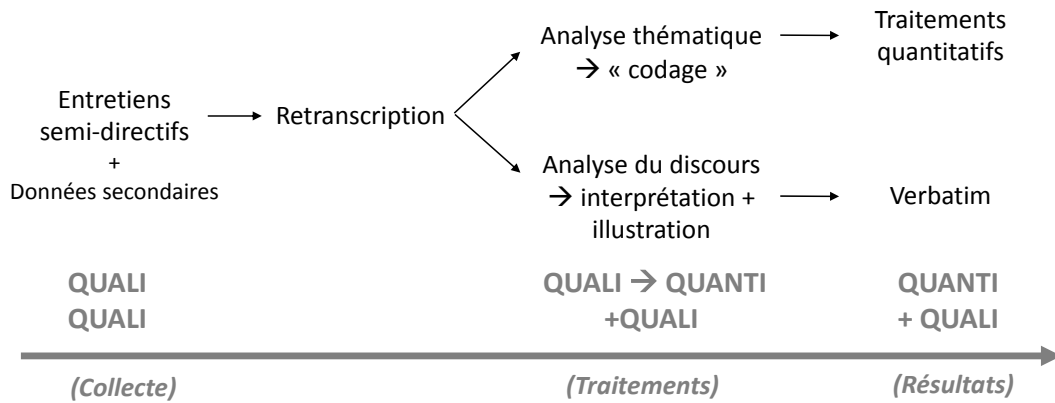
Entretiens semi-directifs
+
Données secondaires

Retranscription

Analyse thématique
→ « codage »

Traitements quantitatifs

Analyse du discours
→ interprétation + illustration

Verbatim

QUALI
QUALI

QUALI → QUANTI
+QUALI

QUANTI
+ QUALI

(Collecte)

(Traitements)

(Résultats)